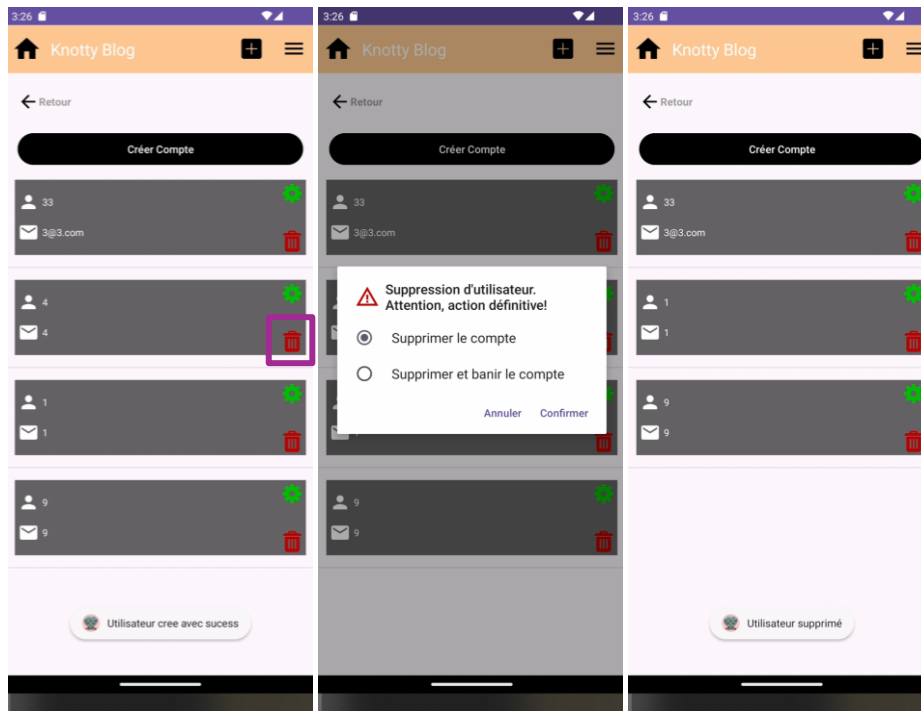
3:26

Knotty Blog

Retour

Créer Compte

33

3@3.com

4

4

1

1

9

9

Utilisateur cree avec sucess

3:26

Knotty Blog

Retour

Créer Compte

33

3@3.com

Suppression d'utilisateur. Attention, action définitive!

Supprimer le compte

Supprimer et banir le compte

Annuler

Confirmer

9

9

3:26

Knotty Blog

Retour

Créer Compte

33

3@3.com

1

1

9

9

Utilisateur supprimé